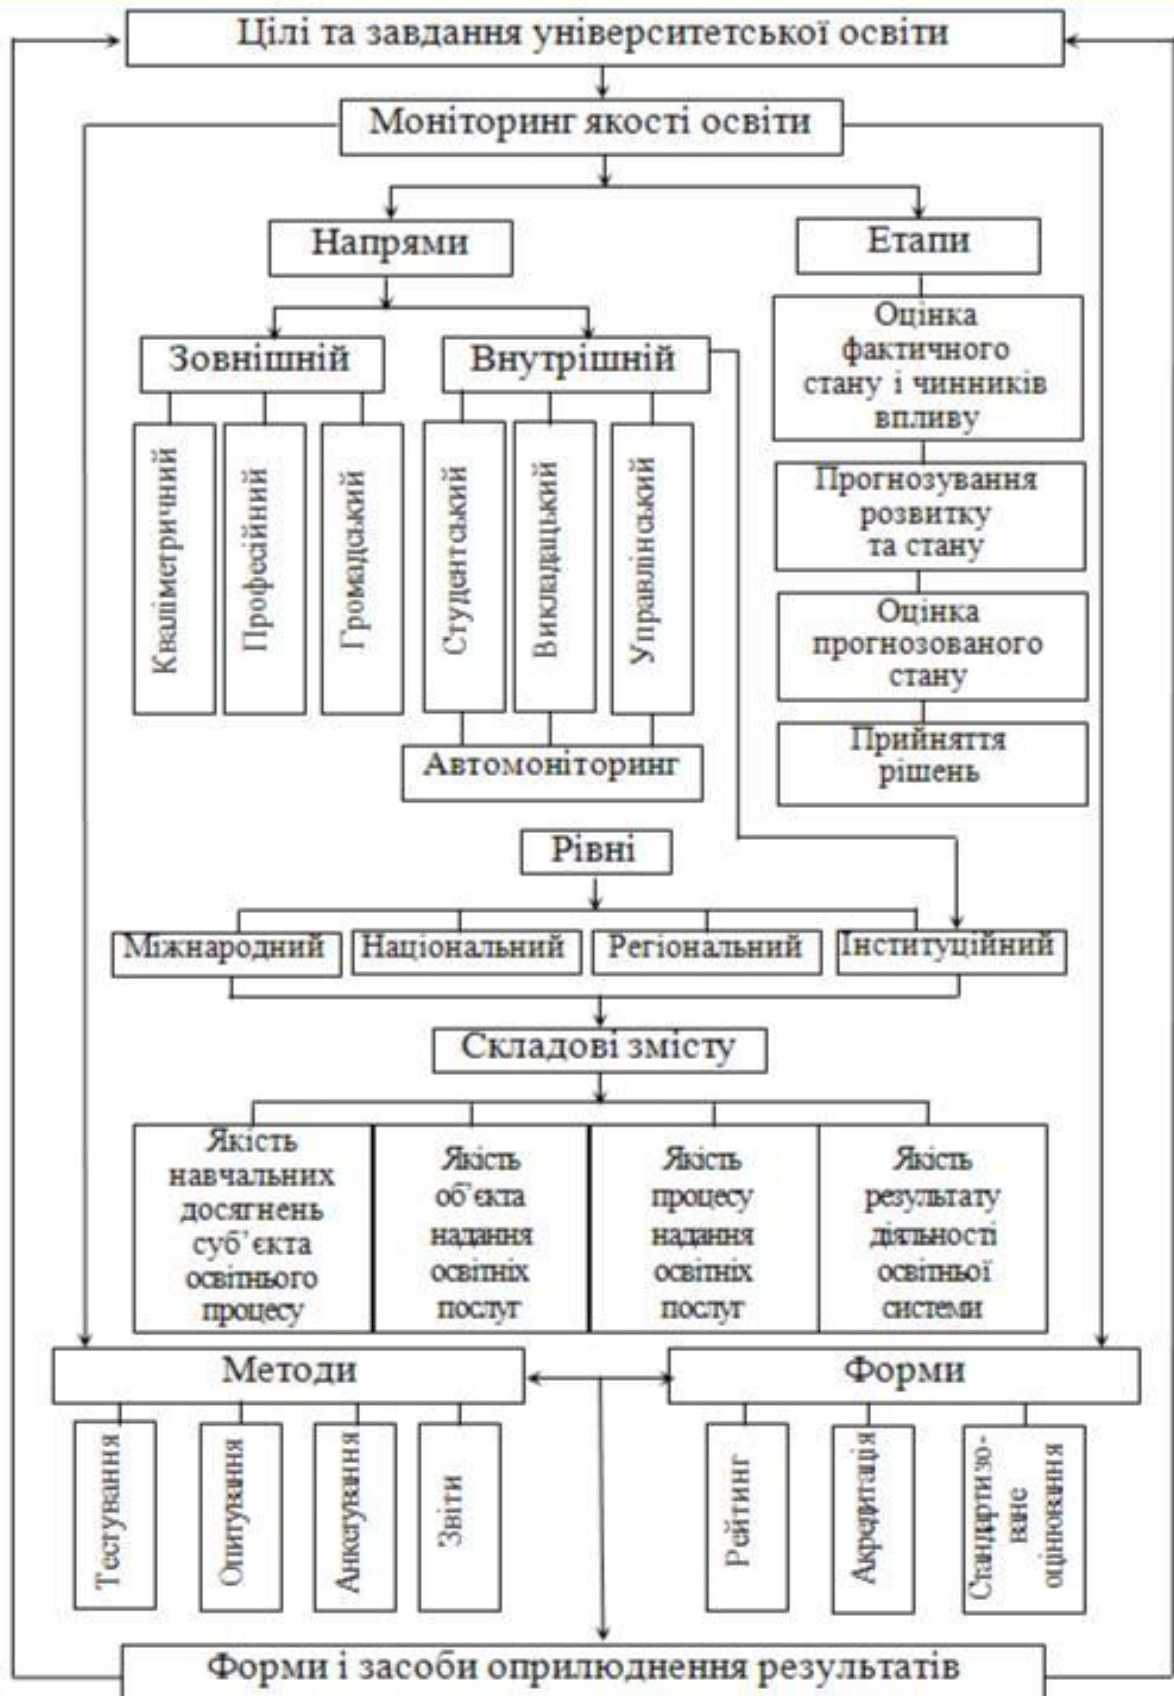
Цілі та завдання університетської освіти

Моніторинг якості освіти

Напрями

Етапи

Зовнішній

Внутрішній

Кваліметричний

Професійний

Громадський

Студентський

Викладацький

Управлінський

Автомоніторинг

Оцінка фактичного стану і чинників впливу

Прогнозування розвитку та стану

Оцінка прогнозованого стану

Прийняття рішень

Рівні

Міжнародний

Національний

Регіональний

Інституційний

Складові змісту

Якість навчальних досягнень суб'єкта освітнього процесу

Якість об'єкта надання освітніх послуг

Якість процесу надання освітніх послуг

Якість результату діяльності освітньої системи

Методи

Форми

Тестування

Опитування

Анкетування

Звіти

Рейтинг

Акредитація

Стандартизо-ване оцінювання

Форми і засоби оприлюднення результатів